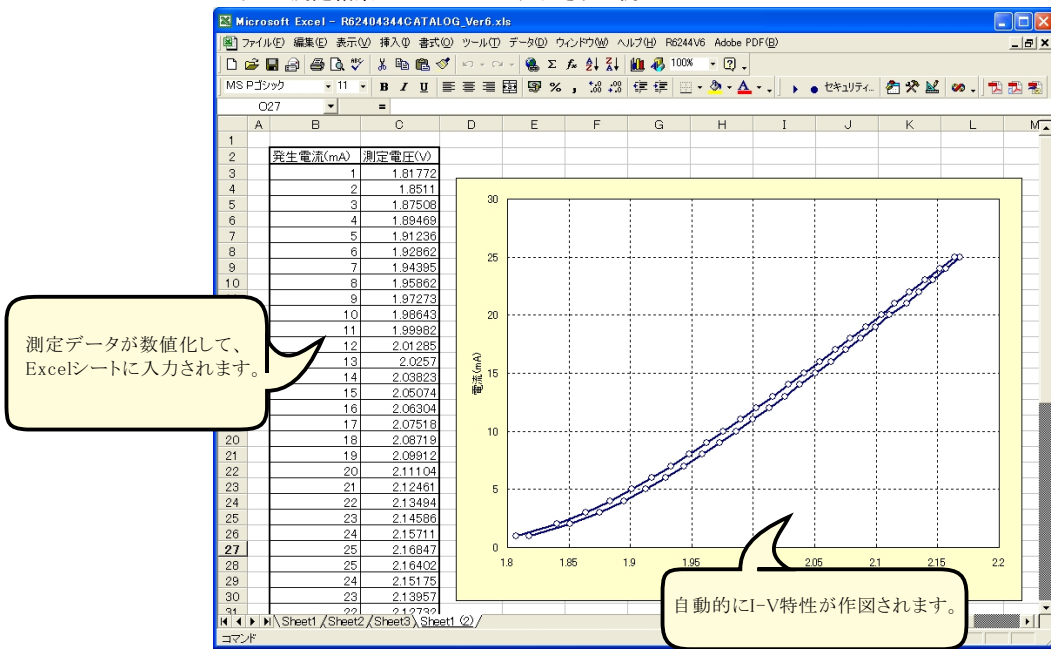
Microsoft Excel - R62404344CATALOG_Ver6.xls

ファイル(F) 編集(E) 表示(V) 挿入(I) 書式(O) ツール(T) データ(D) ウィンドウ(W) ヘルプ(H) R6244V6 Adobe PDF(B)

100%

MS Pゴシック 11 B I U % セキュリティ...

O27 =

| | A | B | C | D | E | F | G | H | I | J | K | L | M |
|---|---|---|---|---|---|---|---|---|---|---|---|---|---|
| 1 | | | | | | | | | | | | | |
| 2 | | 発生電流(mA) | 測定電圧(V) | | | | | | | | | | |
| 3 | | 1 | 1.81772 | | | | | | | | | | |
| 4 | | 2 | 1.8511 | | | | | | | | | | |
| 5 | | 3 | 1.87508 | | | | | | | | | | |
| 6 | | 4 | 1.89469 | | | | | | | | | | |
| 7 | | 5 | 1.91236 | | | | | | | | | | |
| 8 | | 6 | 1.92862 | | | | | | | | | | |
| 9 | | 7 | 1.94395 | | | | | | | | | | |
| 10 | | 8 | 1.95862 | | | | | | | | | | |
| | | 9 | 1.97273 | | | | | | | | | | |
| | | 10 | 1.98643 | | | | | | | | | | |
| | | 11 | 1.99982 | | | | | | | | | | |
| | | 12 | 2.01285 | | | | | | | | | | |
| | | 13 | 2.0257 | | | | | | | | | | |
| | | 14 | 2.03823 | | | | | | | | | | |
| | | 15 | 2.05074 | | | | | | | | | | |
| | | 16 | 2.06304 | | | | | | | | | | |
| | | 17 | 2.07518 | | | | | | | | | | |
| 20 | | 18 | 2.08719 | | | | | | | | | | |
| 21 | | 19 | 2.09912 | | | | | | | | | | |
| 22 | | 20 | 2.11104 | | | | | | | | | | |
| 23 | | 21 | 2.12461 | | | | | | | | | | |
| 24 | | 22 | 2.13494 | | | | | | | | | | |
| 25 | | 23 | 2.14586 | | | | | | | | | | |
| 26 | | 24 | 2.15711 | | | | | | | | | | |
| 27 | | 25 | 2.16847 | | | | | | | | | | |
| 28 | | 25 | 2.16402 | | | | | | | | | | |
| 29 | | 24 | 2.15175 | | | | | | | | | | |
| 30 | | 23 | 2.13957 | | | | | | | | | | |
| 31 | | 22 | 2.12732 | | | | | | | | | | |

電流(mA)
30 25 20 15 10 5 0
1.8 1.85 1.9 1.95 2 2.05 2.1 2.15 2.2

測定データが数値化して、Excelシートに入力されます。

自動的にI-V特性が作図されます。

Sheet1 Sheet2 Sheet3 Sheet1 (2)

コマンド